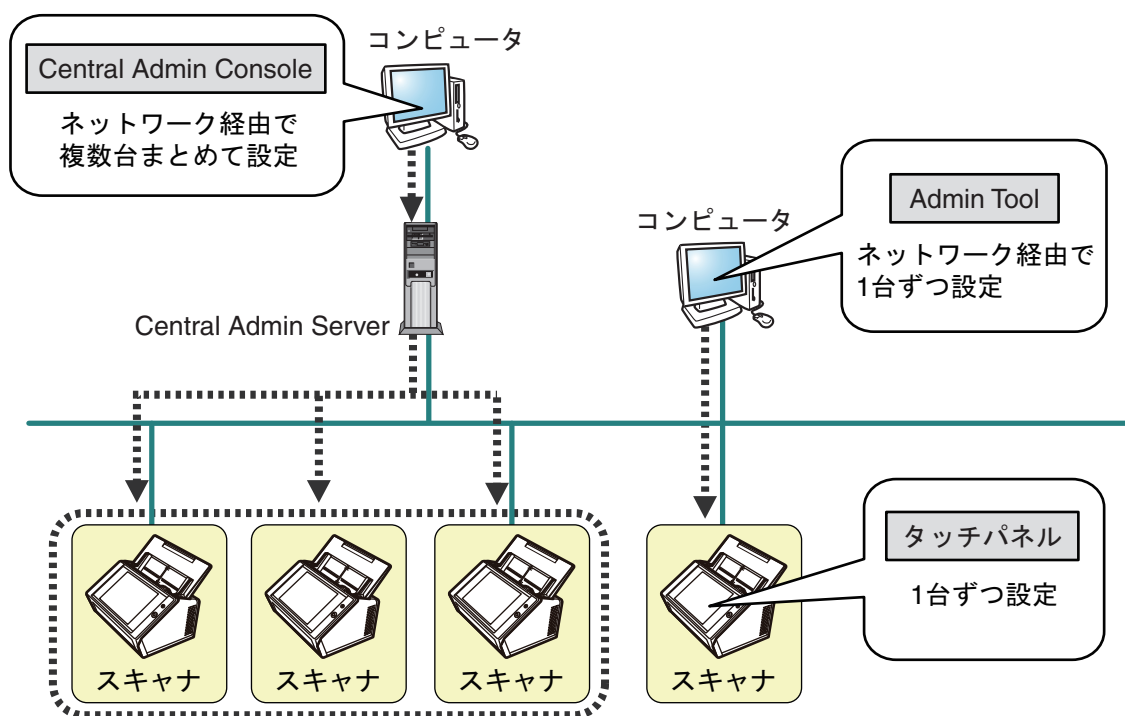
Central Admin Console

ネットワーク経由で
複数台まとめて設定

コンピュータ

Central Admin Server

コンピュータ

Admin Tool

ネットワーク経由で
1台ずつ設定

スキャナ

スキャナ

スキャナ

スキャナ

タッチパネル

1台ずつ設定